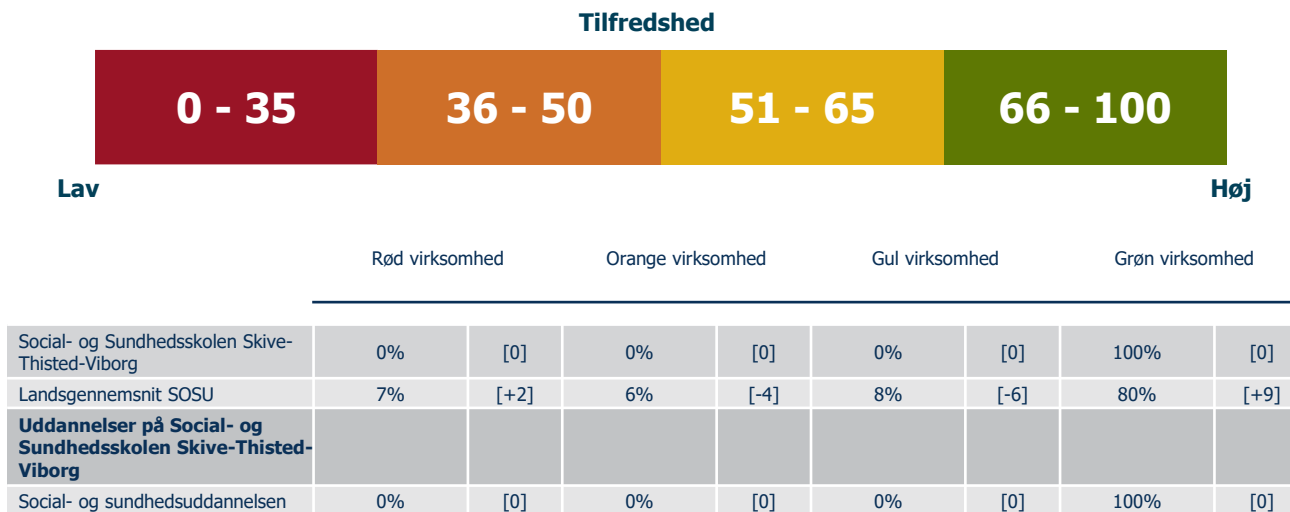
Tilfredshed

| 0 - 35 | 36 - 50 | 51 - 65 | 66 - 100 |
|---|---|---|---|

Lav

Høj

| | Rød virksomhed | | Orange virksomhed | | Gul virksomhed | | Grøn virksomhed | |
|---|---|---|---|---|---|---|---|---|
| Social- og Sundhedsskolen Skive-Thisted-Viborg | 0% | [0] | 0% | [0] | 0% | [0] | 100% | [0] |
| Landsgennemsnit SOSU | 7% | [+2] | 6% | [-4] | 8% | [-6] | 80% | [+9] |
| **Uddannelser på Social- og Sundhedsskolen Skive-Thisted-Viborg** | | | | | | | | |
| Social- og sundhedsuddannelsen | 0% | [0] | 0% | [0] | 0% | [0] | 100% | [0] |